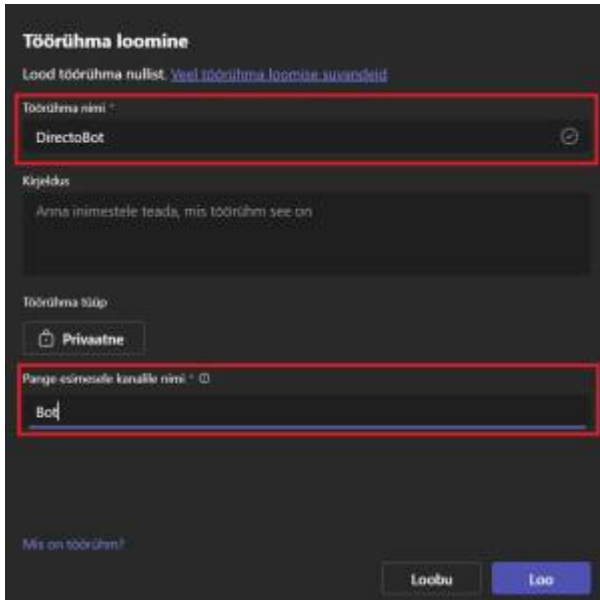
Töörühma loomine

Lood töörühma nullist. Veel töörühma loomise suvandeid

Töörühma nimi *

DirectoBot

Kirjeldus

Anna inimestele teada, mis töörühm see on

Töörühma tüüp

Privaatne

Pange esimesele kanalile nimi *

Bot

Mis on töörühm?

Loobu

Loo